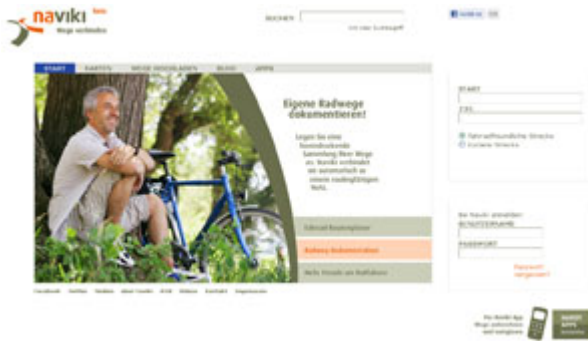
naviki beta
Wege verbinden

SUCHEN

START
KARTE
MEINE DOWNLOADS
BLOG
APPS

Eigene Radwege dokumentieren!

Legen Sie eine Sammlung Ihrer Wege an. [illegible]

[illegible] Routenplaner
Radwege dokumentieren
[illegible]

START
ZIEL
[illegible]
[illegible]

Bei Naviki anmelden
BENUTZERNAME
PASSWORT
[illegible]

Facebook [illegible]

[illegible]

naviki APPS